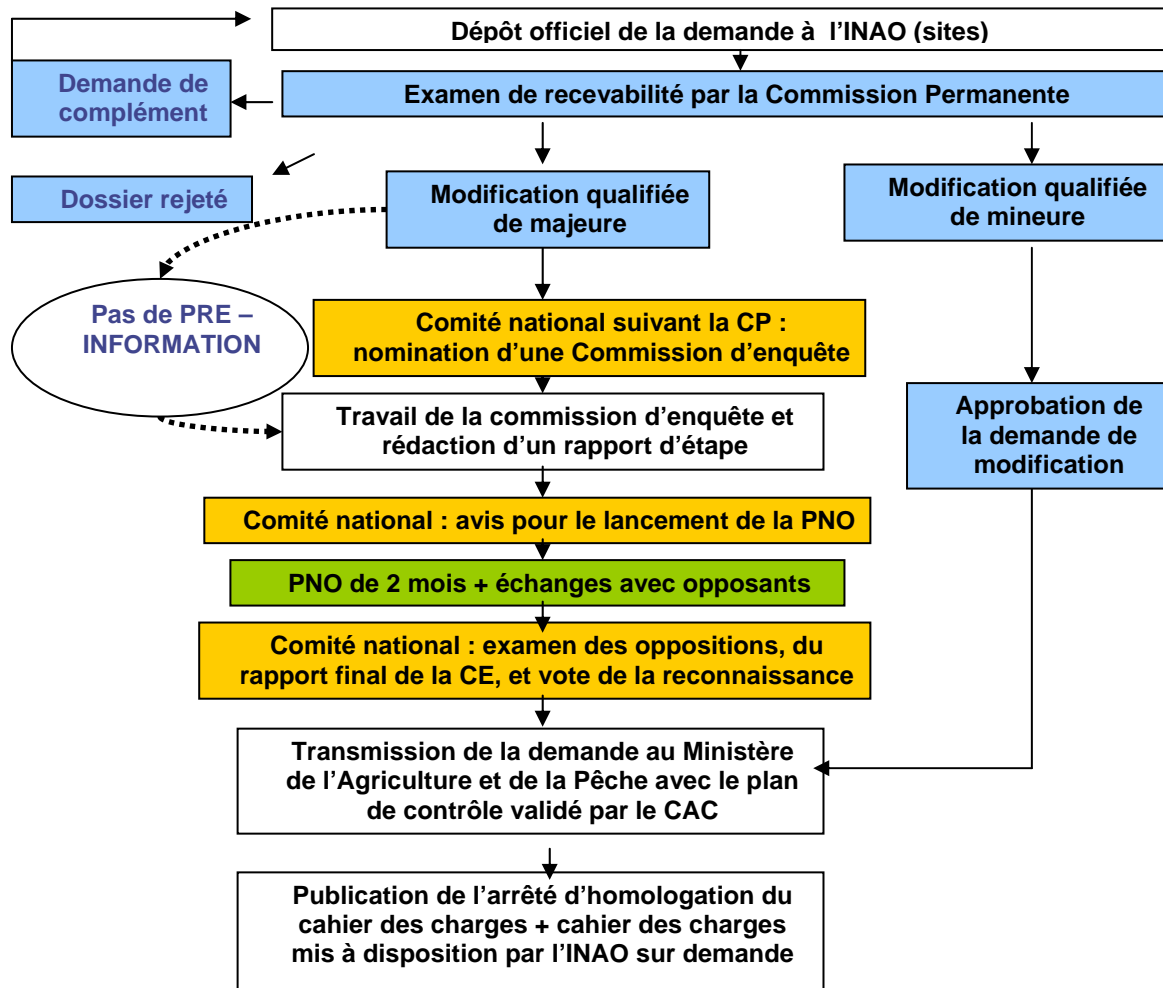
Dépôt officiel de la demande à l'INAO (sites)

Demande de complément

Examen de recevabilité par la Commission Permanente

Dossier rejeté

Modification qualifiée de majeure

Modification qualifiée de mineure

Pas de PRE – INFORMATION

Comité national suivant la CP : nomination d'une Commission d'enquête

Travail de la commission d'enquête et rédaction d'un rapport d'étape

Approbation de la demande de modification

Comité national : avis pour le lancement de la PNO

PNO de 2 mois + échanges avec opposants

Comité national : examen des oppositions, du rapport final de la CE, et vote de la reconnaissance

Transmission de la demande au Ministère de l'Agriculture et de la Pêche avec le plan de contrôle validé par le CAC

Publication de l'arrêté d'homologation du cahier des charges + cahier des charges mis à disposition par l'INAO sur demande